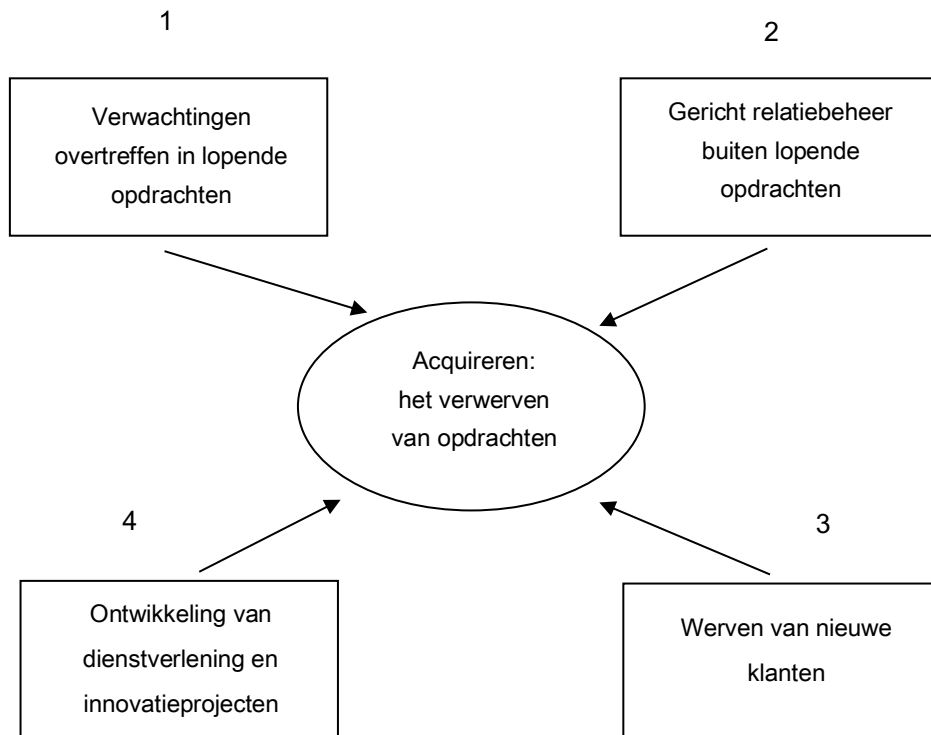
1

Verwachtingen overtreffen in lopende opdrachten

2

Gericht relatiebeheer buiten lopende opdrachten

Acquireren: het verwerven van opdrachten

4

Ontwikkeling van dienstverlening en innovatieprojecten

3

Werven van nieuwe klanten